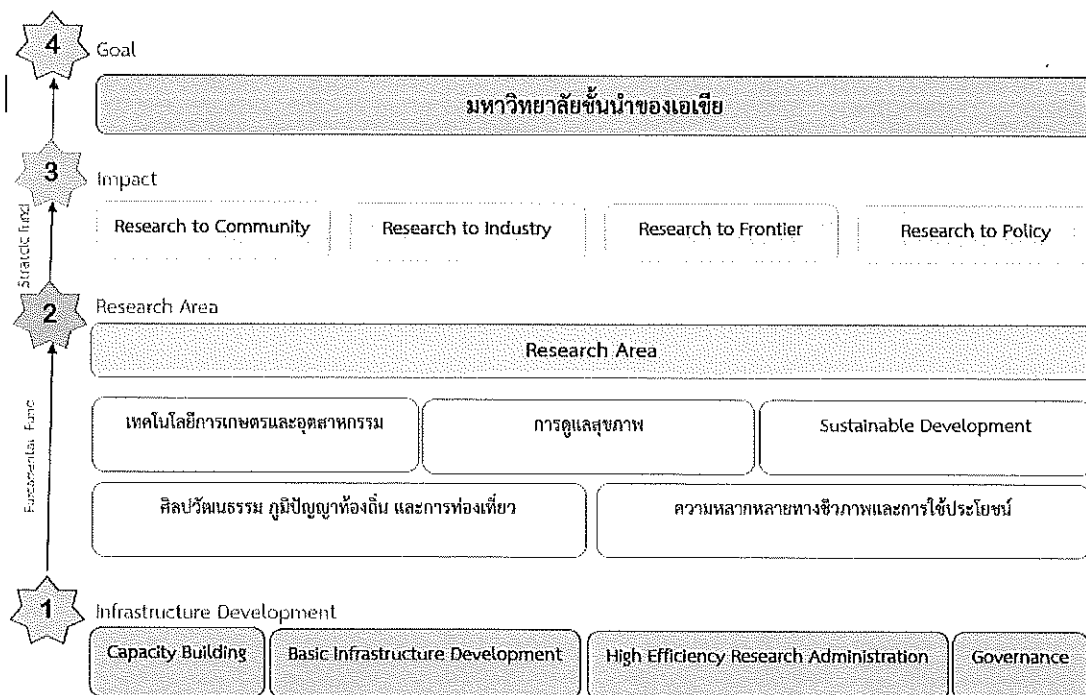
4 Goal

มหาวิทยาลัยชั้นนำของเอเชีย

3 Impact

Strategic Fund

Research to Community

Research to Industry

Research to Frontier

Research to Policy

2 Research Area

Research Area

Fundamental Fund

เทคโนโลยีการเกษตรและอุตสาหกรรม

การดูแลสุขภาพ

Sustainable Development

ศิลปวัฒนธรรม ภูมิปัญญาท้องถิ่น และการท่องเที่ยว

ความหลากหลายทางชีวภาพและการใช้ประโยชน์

1 Infrastructure Development

Capacity Building

Basic Infrastructure Development

High Efficiency Research Administration

Governance